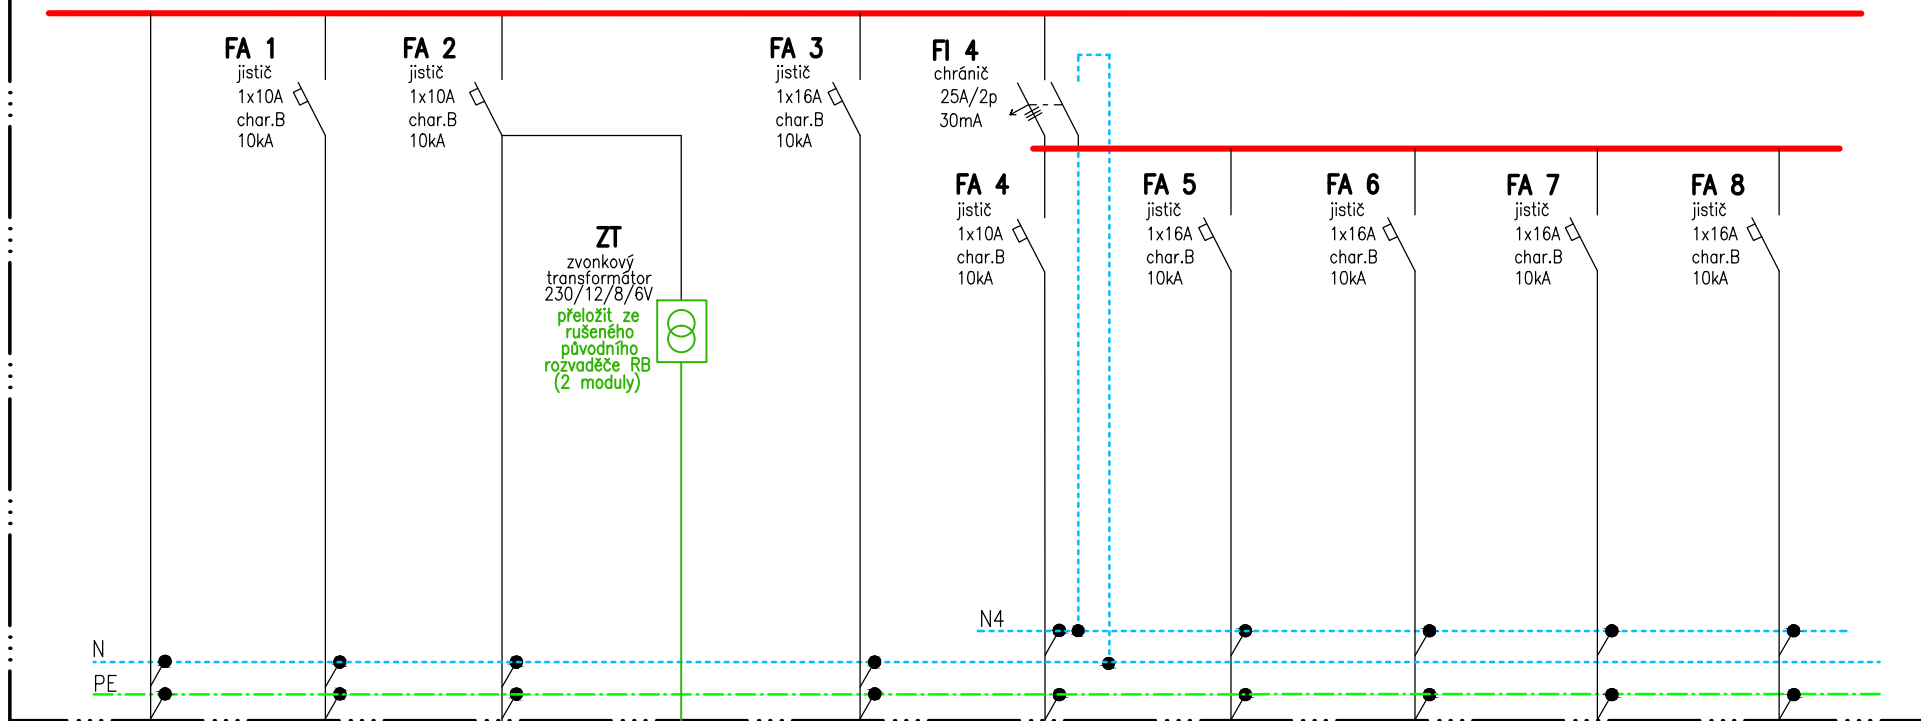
FA 1
jistič
1x10A
char.B
10kA

FA 2
jistič
1x10A
char.B
10kA

FA 3
jistič
1x16A
char.B
10kA

FI 4
chránič
25A/2p
30mA

ZT
zvonkový
transformátor
230/12/8/6V
přeložit ze
rušeného
původního
rozvaděče RB
(2 moduly)

FA 4
jistič
1x10A
char.B
10kA

FA 5
jistič
1x16A
char.B
10kA

FA 6
jistič
1x16A
char.B
10kA

FA 7
jistič
1x16A
char.B
10kA

FA 8
jistič
1x16A
char.B
10kA

N4
N
PE